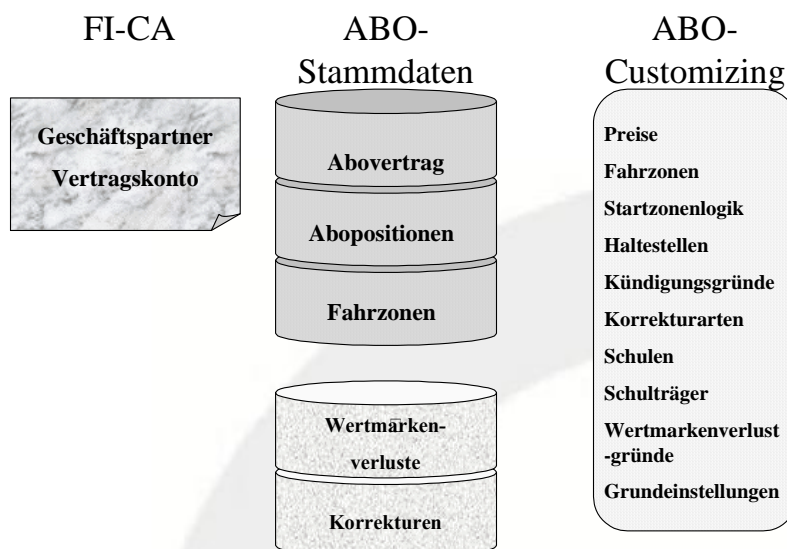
FI-CA

ABO-Stammdaten

ABO-Customizing

Geschäftspartner

Vertragskonto

Abovertrag

Abopositionen

Fahrzonen

Wertmärken-verluste

Korrekturen

Preise

Fahrzonen

Startzonenlogik

Haltestellen

Kündigungsgründe

Korrekturarten

Schulen

Schulträger

Wertmarkenverlust -gründe

Grundeinstellungen